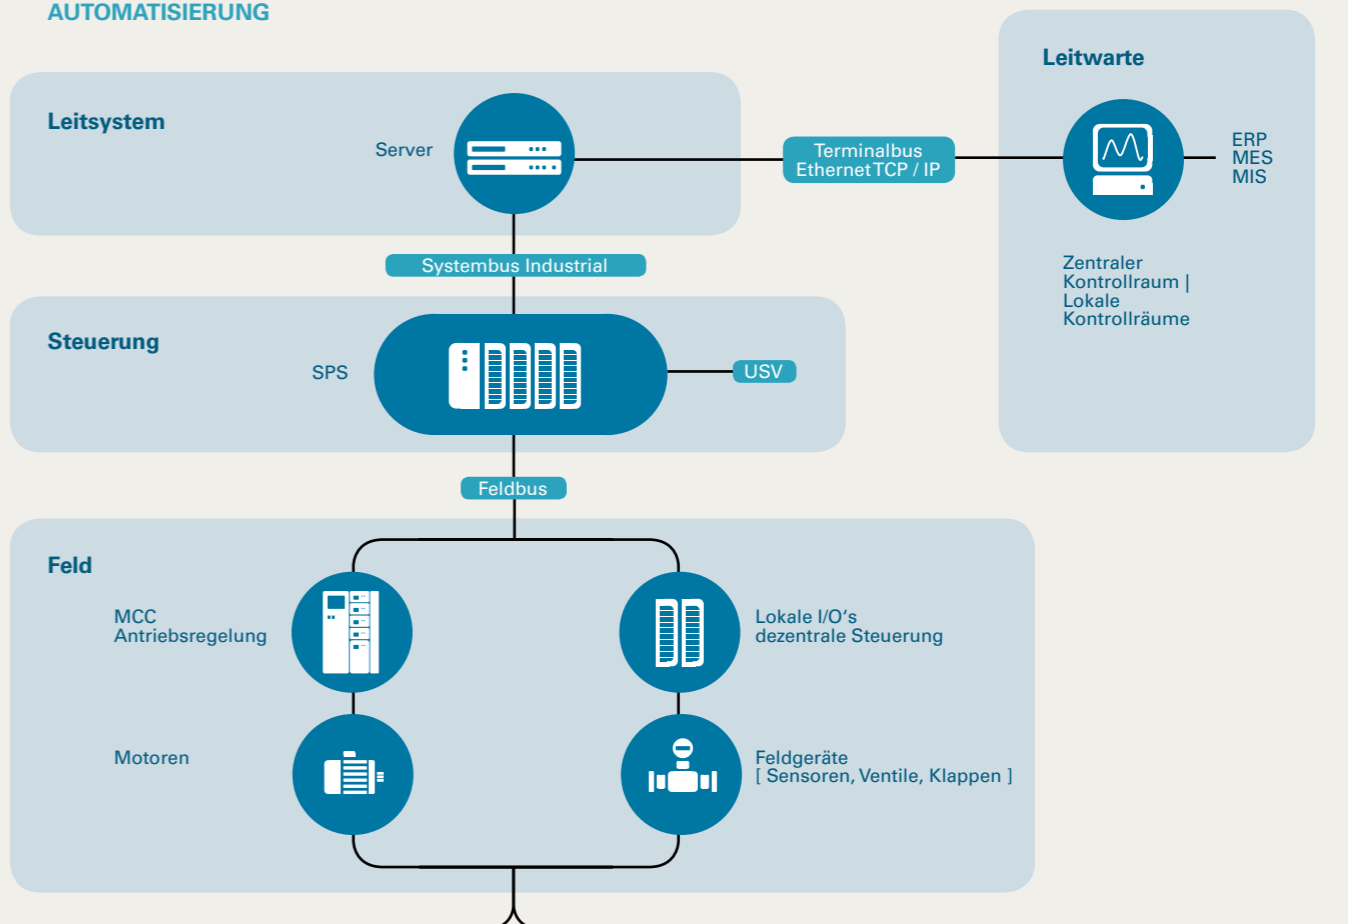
AUTOMATISIERUNG

Leitsystem

Server

Terminalbus
Ethernet TCP / IP

Leitwarte

ERP
MES
MIS

Zentraler Kontrollraum | Lokale Kontrollräume

Systembus Industrial

Steuerung

SPS

USV

Feldbus

Feld

MCC
Antriebsregelung

Lokale I/O's
dezentrale Steuerung

Motoren

Feldgeräte
[ Sensoren, Ventile, Klappen ]